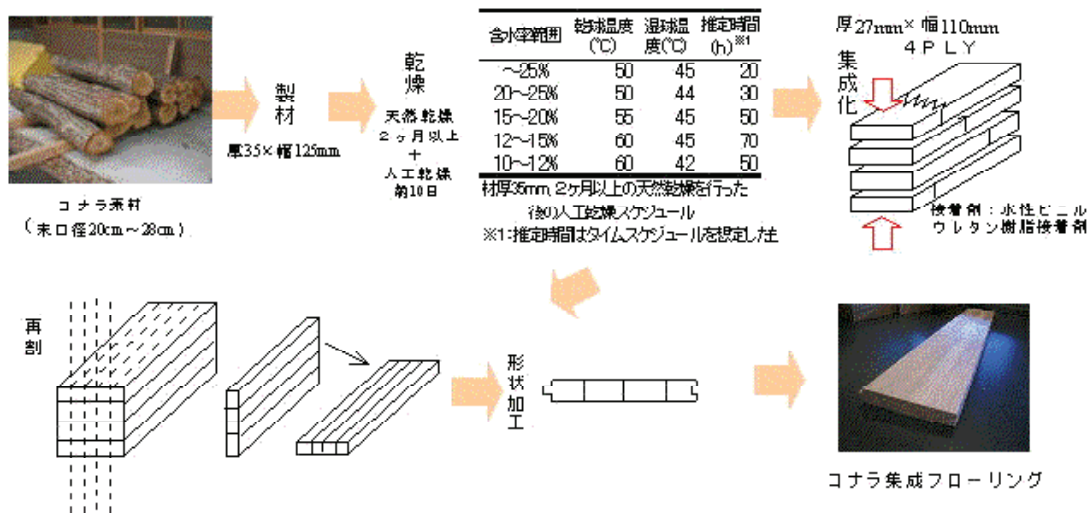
コナラ素材
（末口径20cm～28cm）

製材

厚35×幅125mm

乾燥

天然乾燥
２ヶ月以上
＋
人工乾燥
約10日

| 含水率範囲 | 乾球温度(℃) | 湿球温度(℃) | 推定時間(h)※1 |
|---|---|---|---|
| ～25% | 50 | 45 | 20 |
| 20～25% | 50 | 44 | 30 |
| 15～20% | 55 | 45 | 50 |
| 12～15% | 60 | 45 | 70 |
| 10～12% | 60 | 42 | 50 |

材厚35mm, 2ヶ月以上の天然乾燥を行った後の人工乾燥スケジュール
※1:推定時間はタイムスケジュールを想定した

厚27mm×幅110mm
４ＰＬＹ

集成化

接着剤：水性ビニルウレタン樹脂接着剤

再割

形状加工

コナラ集成フローリング